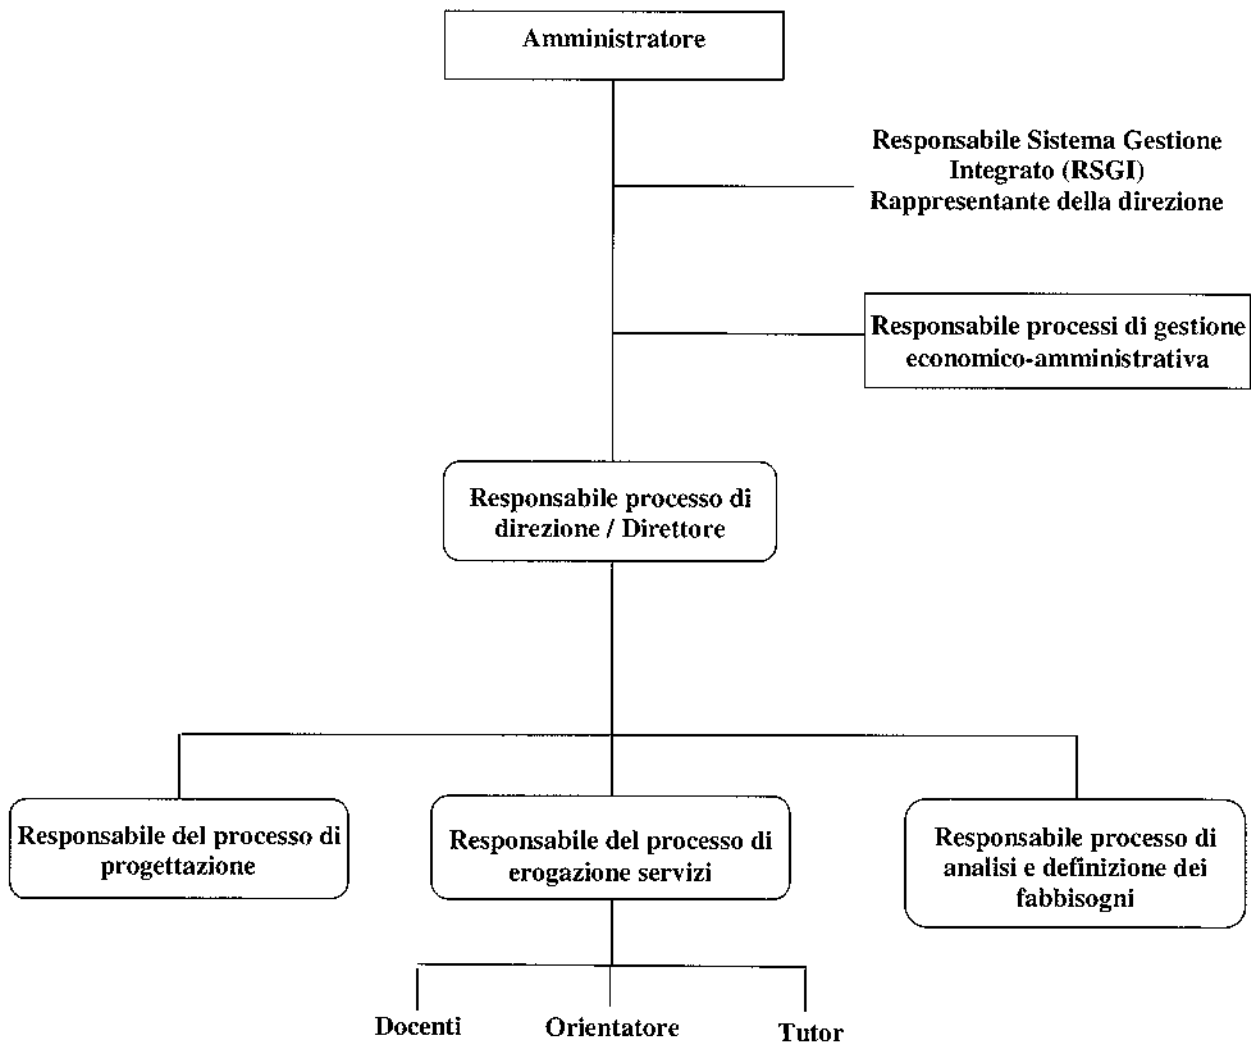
Amministratore

Responsabile Sistema Gestione Integrato (RSGI) Rappresentante della direzione

Responsabile processi di gestione economico-amministrativa

Responsabile processo di direzione / Direttore

Responsabile del processo di progettazione

Responsabile del processo di erogazione servizi

Responsabile processo di analisi e definizione dei fabbisogni

Docenti

Orientatore

Tutor